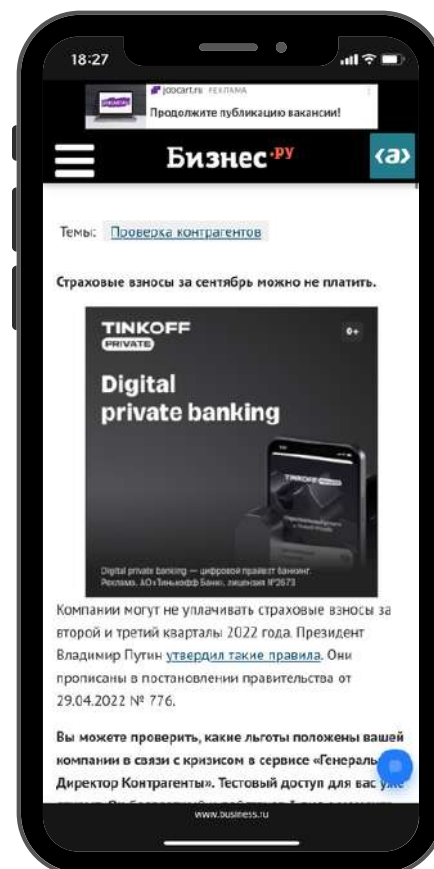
18:27

jobcart.ru РЕКЛАМА
Продолжите публикацию вакансии!

Бизнес.ру

<a>

Темы: Проверка контрагентов

Страховые взносы за сентябрь можно не платить.

TINKOFF
PRIVATE
0+
Digital private banking

Digital private banking — цифровой прайвет банкинг. Реклама. АО «Тинькофф Банк», лицензия №2673

Компании могут не уплачивать страховые взносы за второй и третий кварталы 2022 года. Президент Владимир Путин утвердил такие правила. Они прописаны в постановлении правительства от 29.04.2022 № 776.

Вы можете проверить, какие льготы положены вашей компании в связи с кризисом в сервисе «Генераль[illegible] Директор Контрагенты». Тестовый доступ для вас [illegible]

www.business.ru